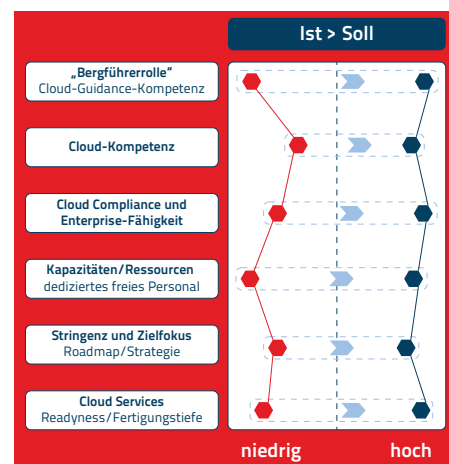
Ist > Soll

„Bergführerrolle"
Cloud-Guidance-Kompetenz

Cloud-Kompetenz

Cloud Compliance und Enterprise-Fähigkeit

Kapazitäten/Ressourcen
dediziertes freies Personal

Stringenz und Zielfokus
Roadmap/Strategie

Cloud Services
Readyness/Fertigungstiefe

niedrig

hoch